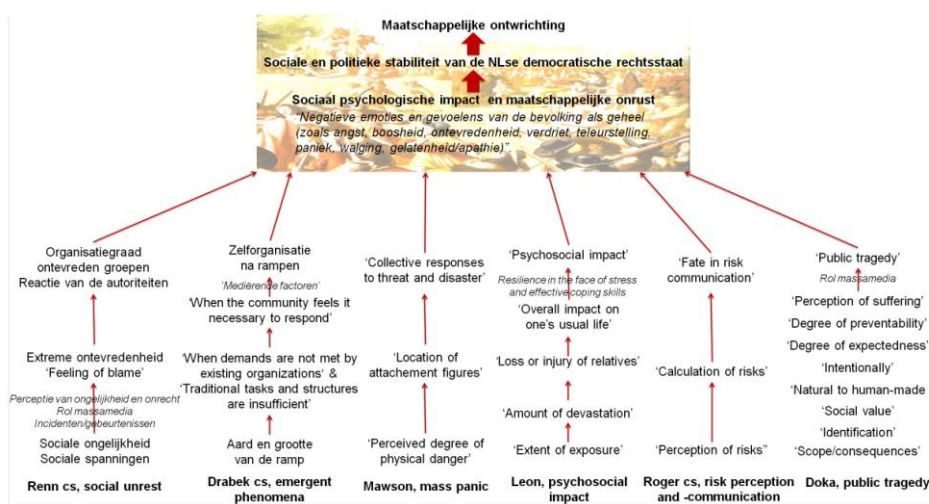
Maatschappelijke ontwrichting

Sociale en politieke stabiliteit van de NLse democratische rechtsstaat

Sociaal psychologische impact en maatschappelijke onrust
"Negatieve emoties en gevoelens van de bevolking als geheel (zoals angst, boosheid, ontevredenheid, verdriet, teleurstelling, paniek, walging, gelatenheid/apathie)".

Organisatiegraad ontevreden groepen
Reactie van de autoriteiten

Extreme ontevredenheid
'Feeling of blame'

Perceptie van ongelijkheid en onrecht
Rol massamedia
Incidenten/gebeurtenissen

Sociale ongelijkheid
Sociale spanningen

Renn cs, social unrest

Zelforganisatie na rampen

'Mediërende factoren'

'When the community feels it necessary to respond'

'When demands are not met by existing organizations' & 'Traditional tasks and structures are insufficient'

Aard en grootte van de ramp

Drabek cs, emergent phenomena

'Collective responses to threat and disaster'

'Location of attachement figures'

'Perceived degree of physical danger'

Mawson, mass panic

'Psychosocial impact'

Resilience in the face of stress and effective coping skills

'Overall impact on one's usual life'

'Loss or injury of relatives'

'Amount of devastation'

'Extent of exposure'

Leon, psychosocial impact

'Fate in risk communication'

'Calculation of risks'

'Perception of risks"

Roger cs, risk perception and -communication

'Public tragedy'

Rol massamedia

'Perception of suffering'
'Degree of preventability'
'Degree of expectedness'
'Intentionally'
'Natural to human-made'
'Social value'
'Identification'
'Scope/consequences'

Doka, public tragedy